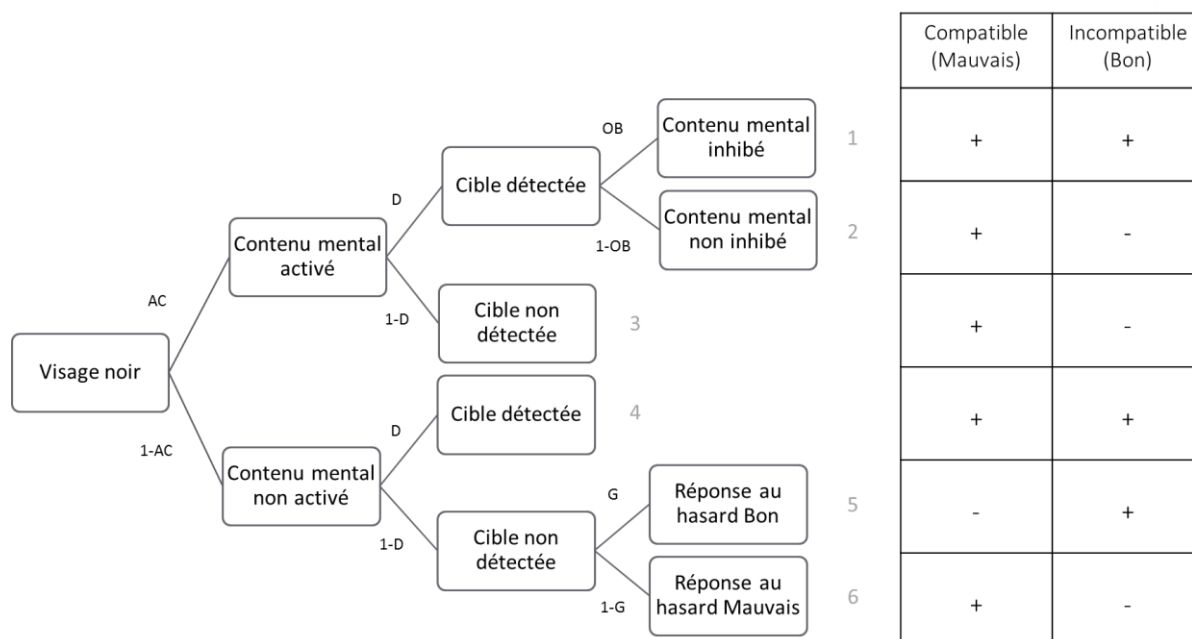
Visage noir

AC

1-AC

Contenu mental activé

D

1-D

Cible détectée

OB

1-OB

Contenu mental inhibé

1

Contenu mental non inhibé

2

Cible non détectée

3

Contenu mental non activé

D

Cible détectée

4

1-D

Cible non détectée

G

Réponse au hasard Bon

5

1-G

Réponse au hasard Mauvais

6

| Compatible (Mauvais) | Incompatible (Bon) |
|---|---|
| + | + |
| + | - |
| + | - |
| + | + |
| - | + |
| + | - |